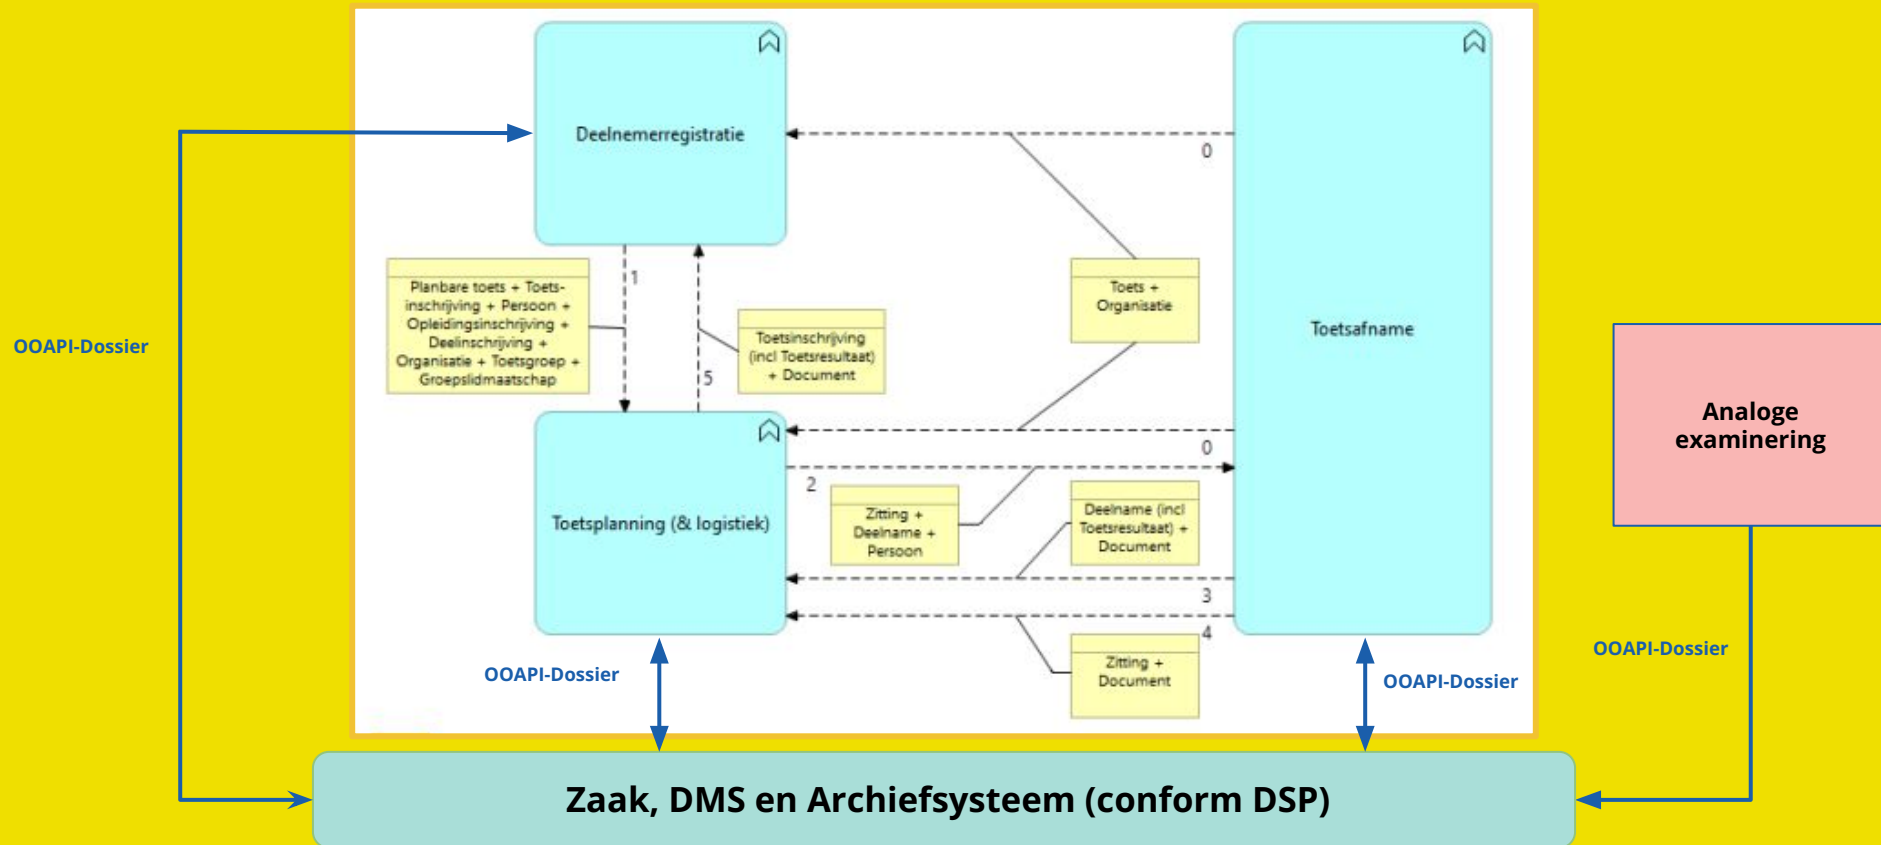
Deelnemerregistratie

Toetsafname

0

1

5

Planbare toets + Toetsinschrijving + Persoon + Opleidingsinschrijving + Deelinschrijving + Organisatie + Toetsgroep + Groepslidmaatschap

Toetsinschrijving (incl Toetsresultaat) + Document

Toets + Organisatie

OOAPI-Dossier

Analoge examinering

0

2

Toetsplanning (& logistiek)

Zitting + Deelname + Persoon

Deelname (incl Toetsresultaat) + Document

3

4

Zitting + Document

OOAPI-Dossier

OOAPI-Dossier

OOAPI-Dossier

Zaak, DMS en Archiefsysteem (conform DSP)